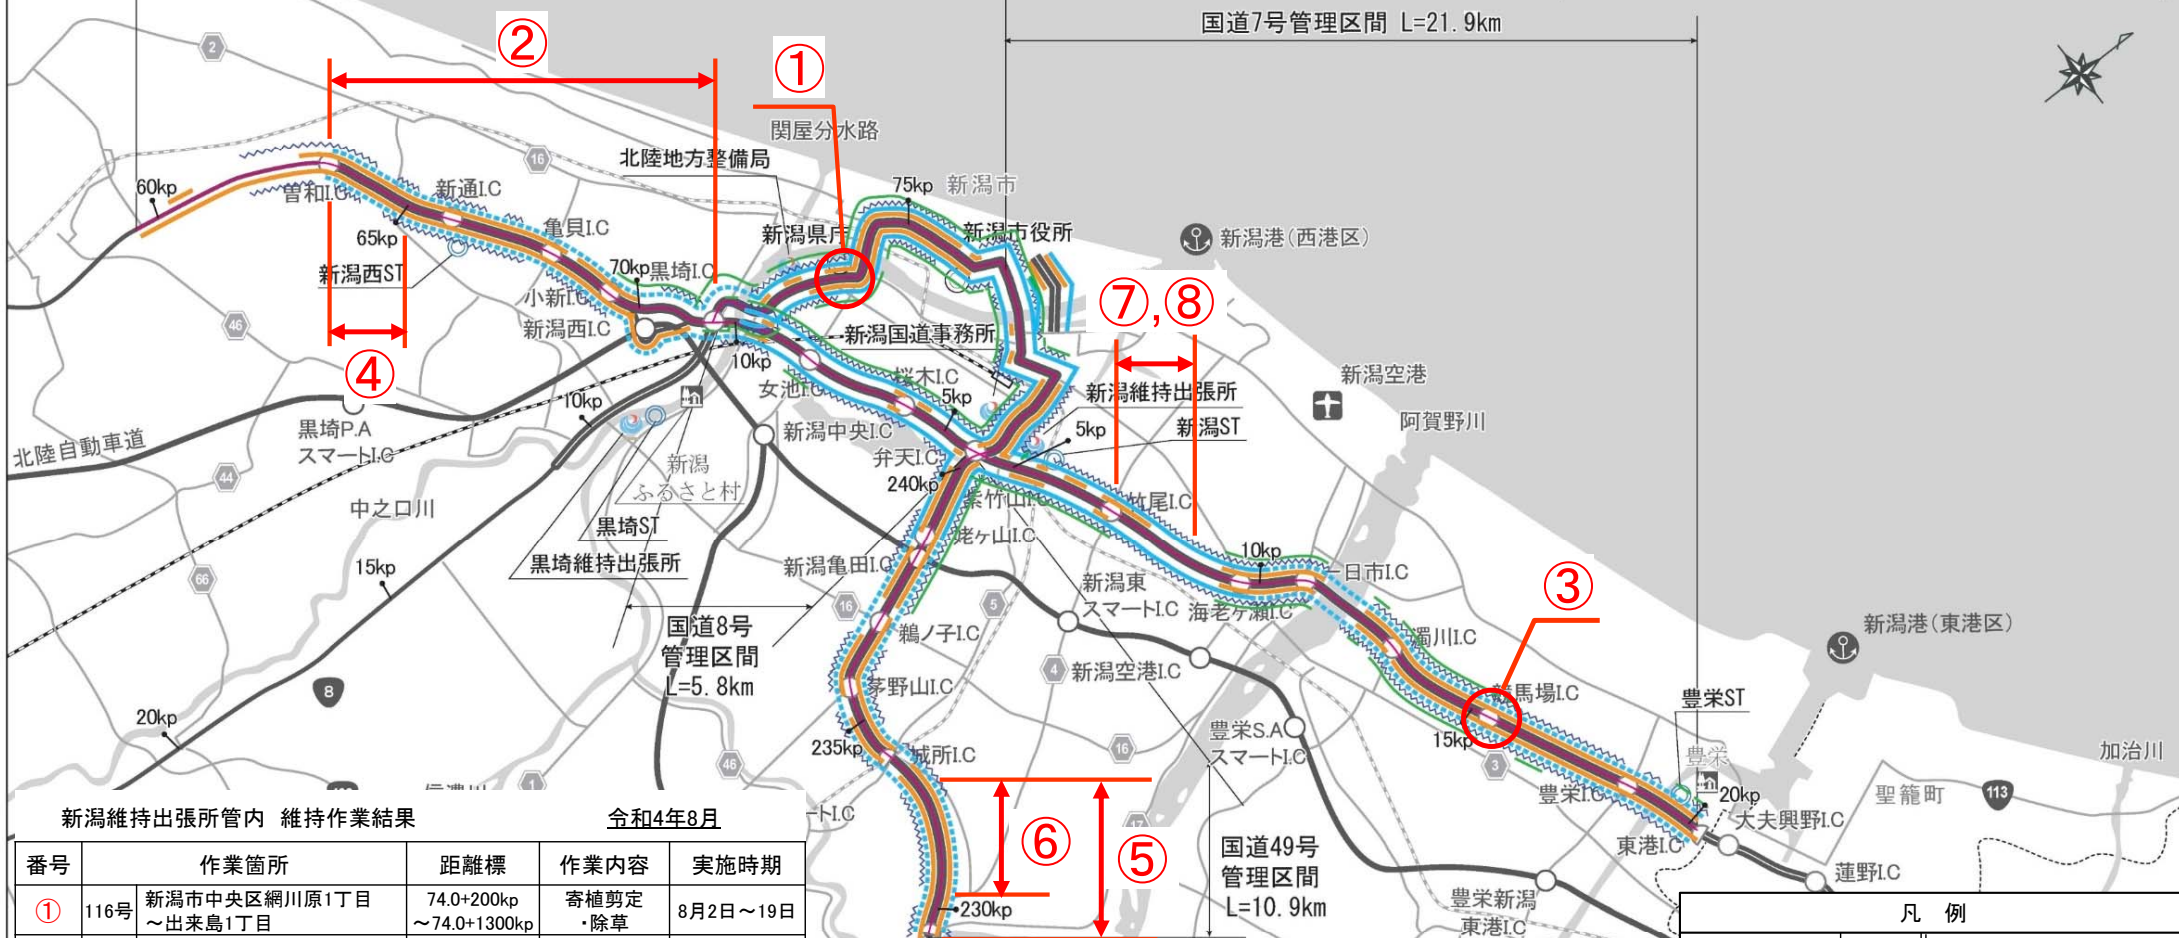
国道7号管理区間 L=21.9km

②
①
関屋分水路
北陸地方整備局
60kp
曽和I.C
新通I.C
65kp
新潟西ST
亀貝I.C
70kp
黒埼I.C
小新I.C
新潟西I.C
④
新潟県庁
75kp
新潟市
新潟市役所
新潟港(西港区)
⑦,⑧
新潟国道事務所
10kp
女池I.C
桜木I.C
5kp
新潟維持出張所
新潟ST
新潟空港
阿賀野川
新潟中央I.C
弁天I.C
240kp
5kp
紫竹山I.C
牡丹山I.C
竜ケ山I.C
10kp
一日市I.C
北陸自動車道
黒埼P.A
スマートI.C
10kp
新潟
ふるさと村
黒埼ST
黒埼維持出張所
中之口川
15kp
20kp
新潟亀田I.C
新潟東
スマートI.C
海老ケ瀬I.C
③
新潟港(東港区)
国道8号
管理区間
L=5.8km
鵜ノ子I.C
新潟空港I.C
濁川I.C
茅野山I.C
235kp
城所I.C
豊栄S.A
スマートI.C
15kp
大形I.C
豊栄ST
豊栄
加治川
豊栄I.C
20kp
大夫興野I.C
聖籠町
⑥
⑤
230kp
国道49号
管理区間
L=10.9km
豊栄新潟
東港I.C
東港I.C
蓮野I.C
凡 例

新潟維持出張所管内 維持作業結果 令和4年8月

| 番号 | 作業箇所 | | 距離標 | 作業内容 | 実施時期 |
|---|---|---|---|---|---|
| ① | 116号 | 新潟市中央区網川原1丁目～出来島1丁目 | 74.0+200kp～74.0+1300kp | 寄植剪定・除草 | 8月2日～19日 |